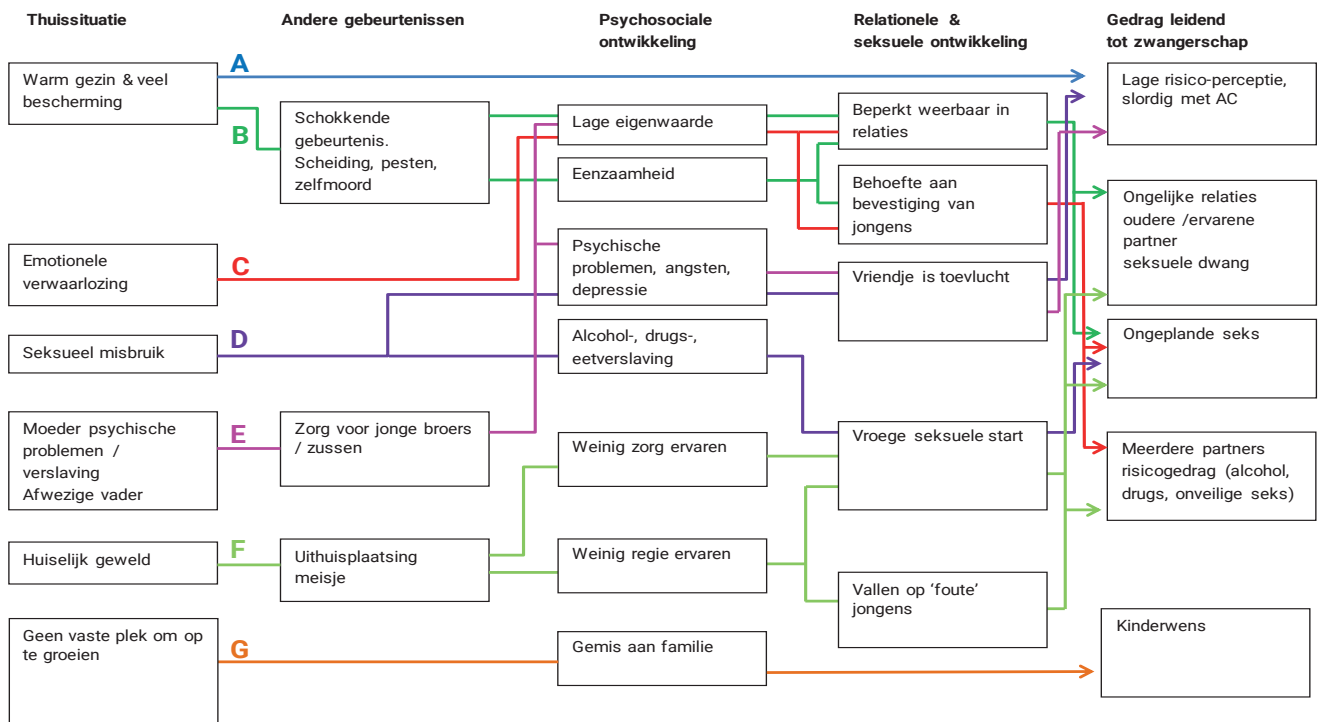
Thuissituatie

Andere gebeurtenissen

Psychosociale ontwikkeling

Relationele & seksuele ontwikkeling

Gedrag leidend tot zwangerschap

Warm gezin & veel bescherming

A

Lage risico-perceptie, slordig met AC

B

Schokkende gebeurtenis. Scheiding, pesten, zelfmoord

Lage eigenwaarde

Beperkt weerbaar in relaties

Eenzaamheid

Behoefte aan bevestiging van jongens

Ongelijke relaties oudere /ervarene partner seksuele dwang

Emotionele verwaarlozing

C

Psychische problemen, angsten, depressie

Vriendje is toevlucht

Seksueel misbruik

D

Alcohol-, drugs-, eetverslaving

Ongeplande seks

Moeder psychische problemen / verslaving Afwezige vader

E

Zorg voor jonge broers / zussen

Vroege seksuele start

Weinig zorg ervaren

Meerdere partners risicogedrag (alcohol, drugs, onveilige seks)

Huiselijk geweld

F

Uithuisplaatsing meisje

Weinig regie ervaren

Vallen op 'foute' jongens

Geen vaste plek om op te groeien

G

Gemis aan familie

Kinderwens